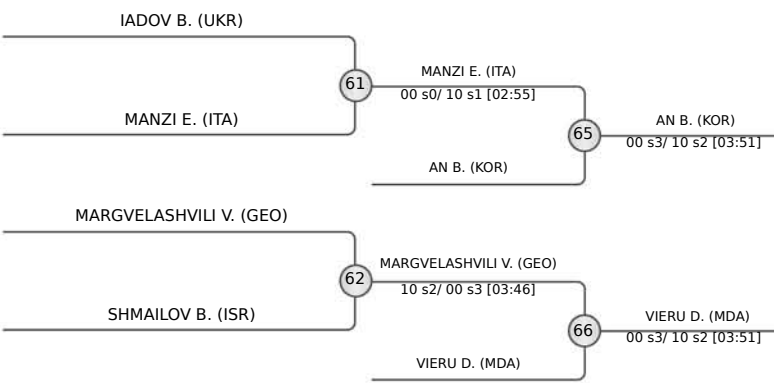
IADOV B. (UKR)

MANZI E. (ITA)

61

MANZI E. (ITA)
00 s0/ 10 s1 [02:55]

AN B. (KOR)

65

AN B. (KOR)
00 s3/ 10 s2 [03:51]

MARGVELASHVILI V. (GEO)

SHMAILOV B. (ISR)

62

MARGVELASHVILI V. (GEO)
10 s2/ 00 s3 [03:46]

VIERU D. (MDA)

66

VIERU D. (MDA)
00 s3/ 10 s2 [03:51]